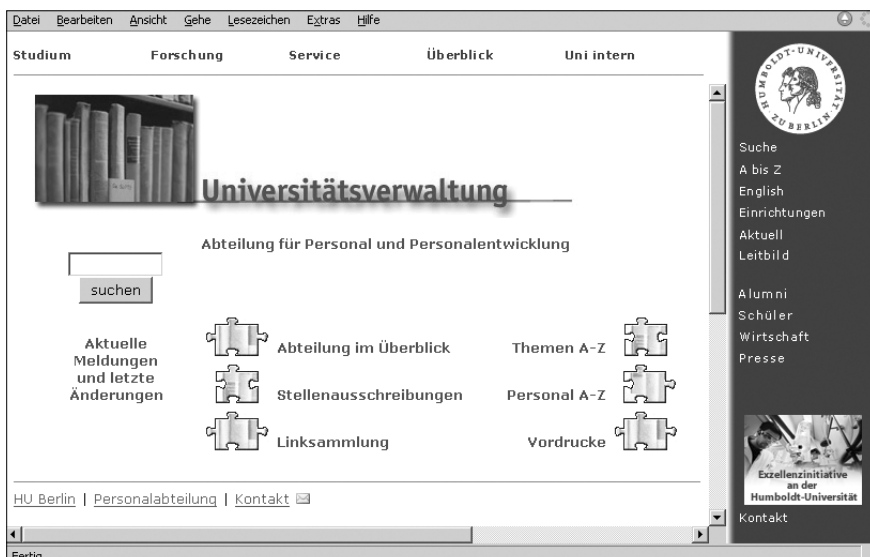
Datei Bearbeiten Ansicht Gehe Lesezeichen Extras Hilfe

Studium Forschung Service Überblick Uni intern

Universitätsverwaltung

Abteilung für Personal und Personalentwicklung

suchen

Aktuelle Meldungen und letzte Änderungen

Abteilung im Überblick

Themen A-Z

Stellenausschreibungen

Personal A-Z

Linksammlung

Vordrucke

HU Berlin | Personalabteilung | Kontakt

HUMBOLDT-UNIVERSITÄT ZU BERLIN

Suche
A bis Z
English
Einrichtungen
Aktuell
Leitbild

Alumni
Schüler
Wirtschaft
Presse

Exzellenzinitiative an der Humboldt-Universität

Kontakt

Fertig